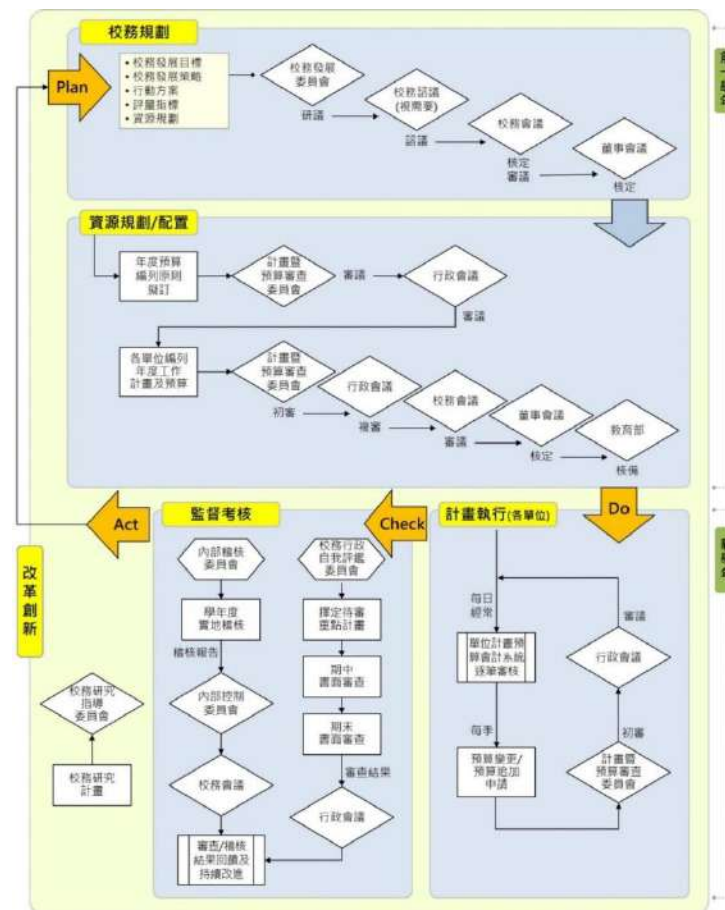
校務規劃

Plan

• 校務發展目標
• 校務發展策略
• 行動方案
• 評量指標
• 資源規劃

校務發展委員會

研議

校務諮議(視需要)

諮議

校務會議

核定

審議

董事會議

核定

資源規劃/配置

年度預算編列原則擬訂

計畫暨預算審查委員會

審議

行政會議

審議

各單位編列年度工作計畫及預算

計畫暨預算審查委員會

初審

行政會議

複審

校務會議

審議

董事會議

核定

教育部

核備

Act

監督考核

Check

計畫執行(各單位)

Do

改革創新

內部稽核委員會

學年度實地稽核

稽核報告

內部控制委員會

校務會議

審查/稽核結果回饋及持續改進

校務行政自我評鑑委員會

擇定待審重點計畫

期中書面審查

期末書面審查

審查結果

行政會議

校務研究指導委員會

校務研究計畫

每日經常

單位計畫預算會計系統逐筆審核

每季

預算變更/預算追加申請

審議

行政會議

初審

計畫暨預算審查委員會